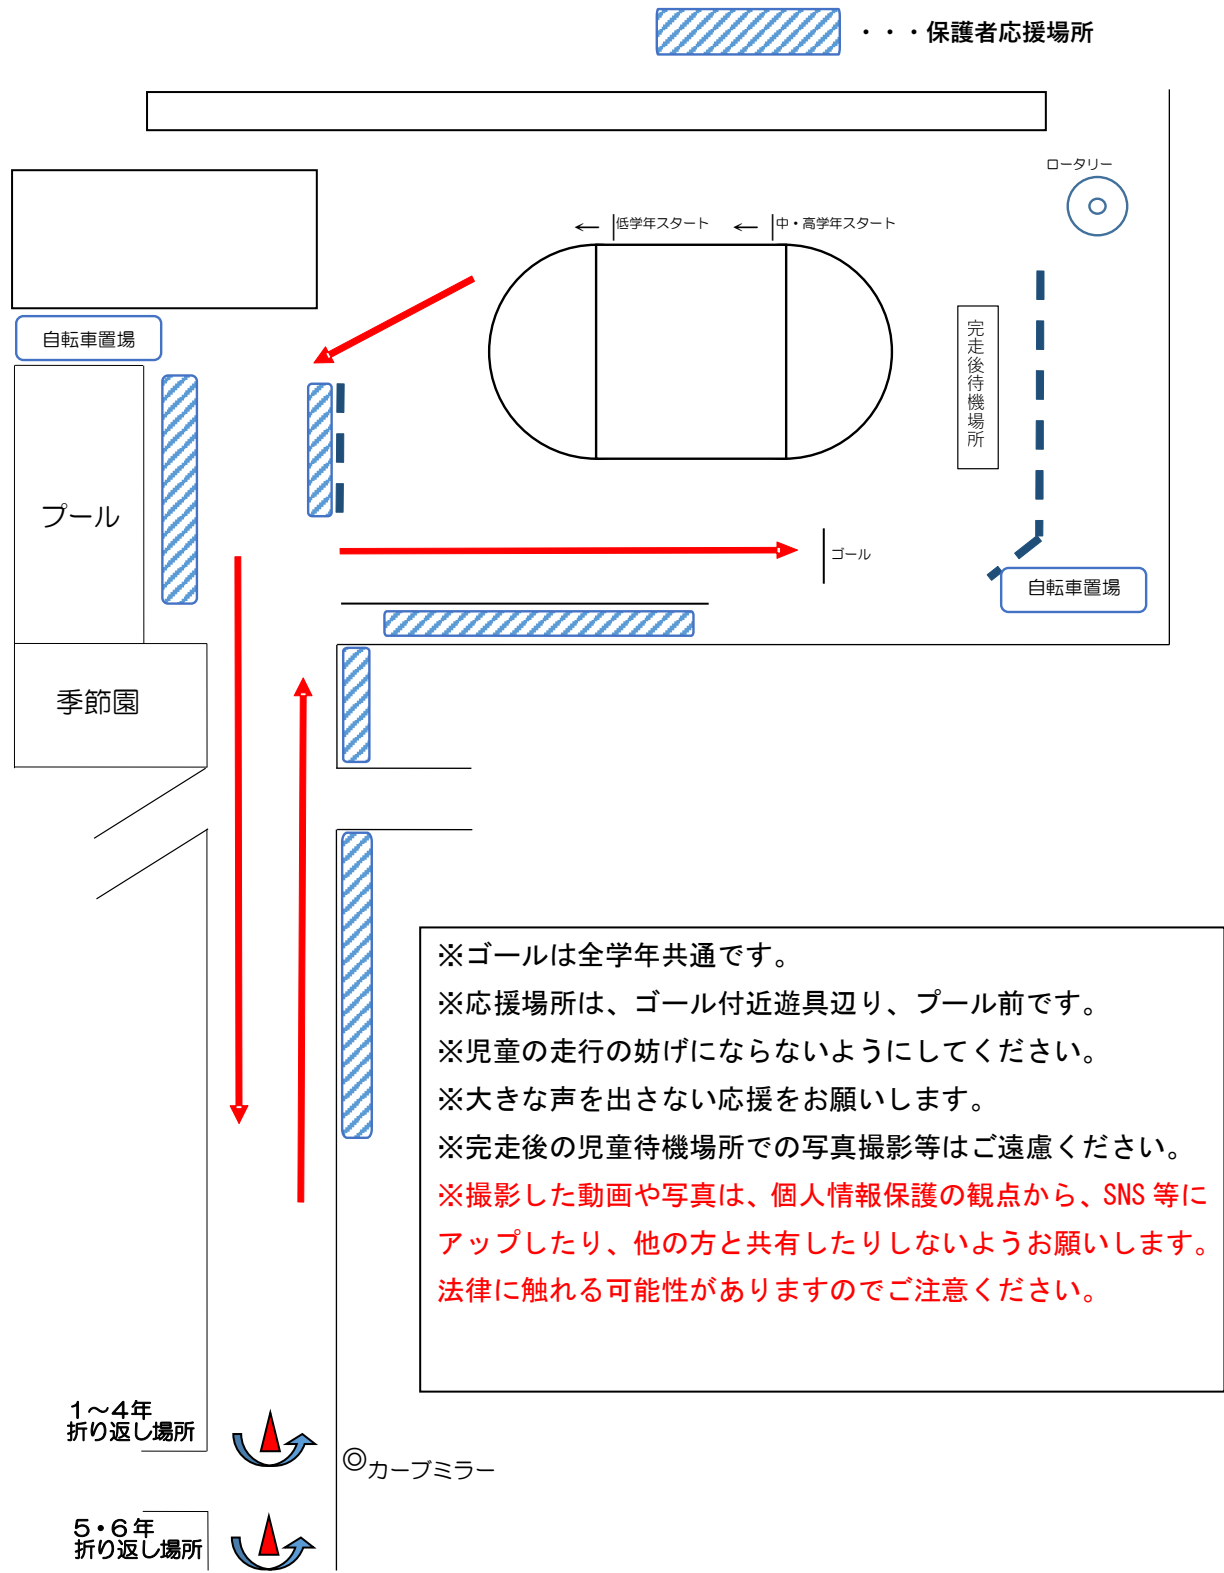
・・・保護者応援場所

ロータリー

←低学年スタート ←中・高学年スタート

自転車置場

完走後待機場所

プール

ゴール

自転車置場

季節園

※ゴールは全学年共通です。
※応援場所は、ゴール付近遊具辺り、プール前です。
※児童の走行の妨げにならないようにしてください。
※大きな声を出さない応援をお願いします。
※完走後の児童待機場所での写真撮影等はご遠慮ください。
※撮影した動画や写真は、個人情報保護の観点から、SNS 等にアップしたり、他の方と共有したりしないようお願いします。法律に触れる可能性がありますのでご注意ください。

1～4年
折り返し場所

◎カーブミラー

5・6年
折り返し場所